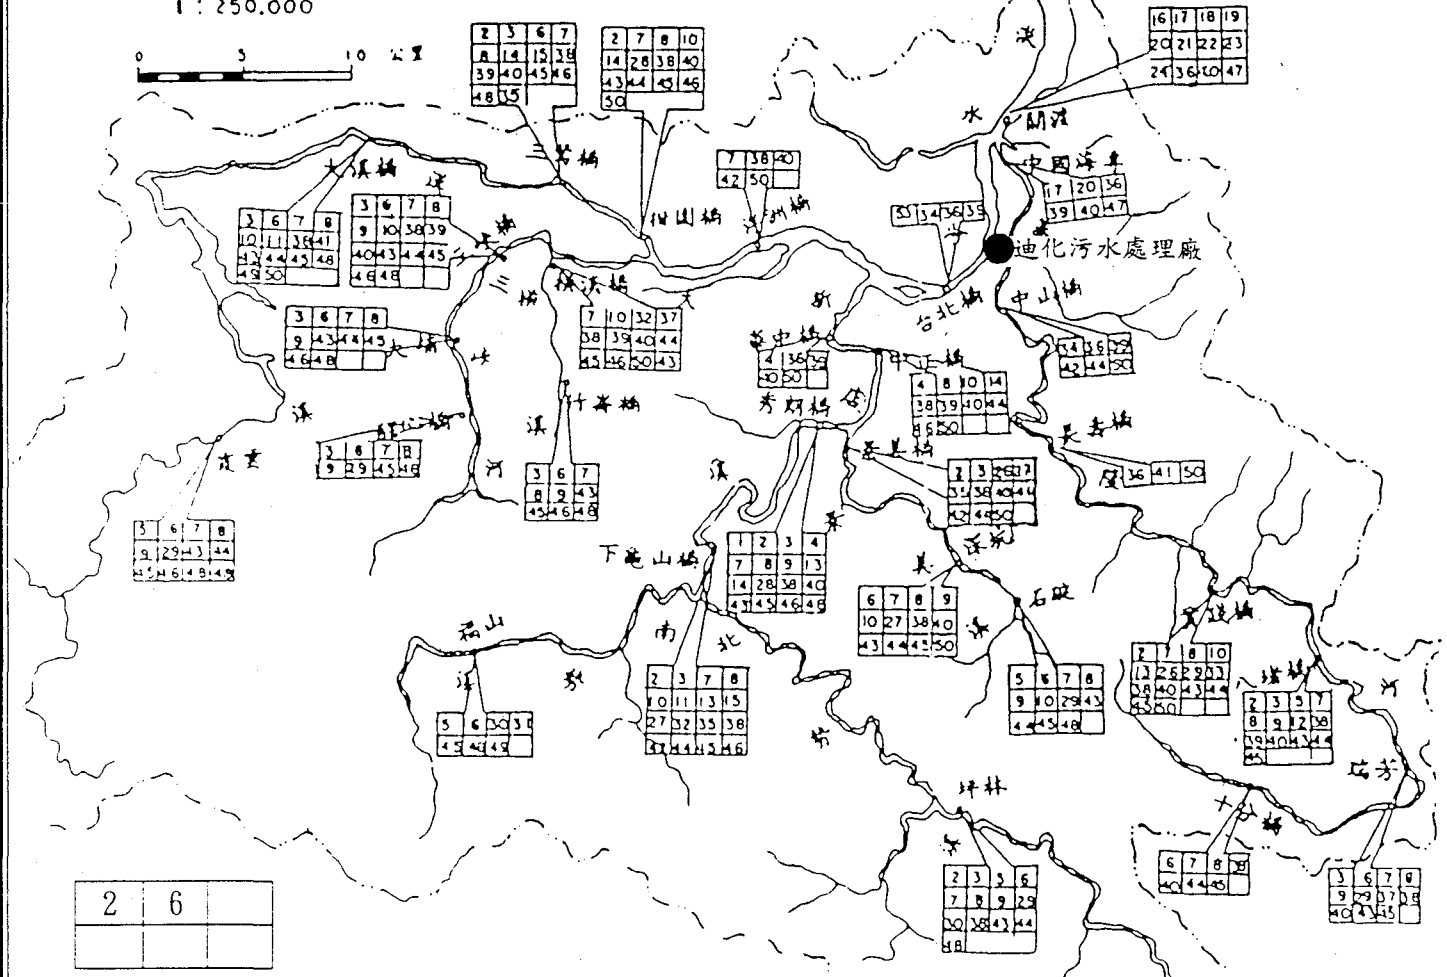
1 : 250,000

0 5 10 公里

| 2 | 3 | 6 | 7 |
|---|---|---|---|
| 8 | 14 | 15 | 38 |
| 39 | 40 | 45 | 46 |
| 48 | 35 | | |

| 2 | 7 | 8 | 10 |
|---|---|---|---|
| 14 | 28 | 38 | 40 |
| 43 | 44 | 45 | 46 |
| 50 | | | |

| 16 | 17 | 18 | 19 |
|---|---|---|---|
| 20 | 21 | 22 | 23 |
| 24 | 36 | 30 | 47 |

淡 水 關渡

三鶯橋

柑園橋 浮洲橋

| 7 | 38 | 40 |
|---|---|---|
| 42 | 50 | |

中國海專

| 17 | 20 | 36 |
|---|---|---|
| 39 | 40 | 47 |

大漢橋 溪

| 3 | 6 | 7 | 8 |
|---|---|---|---|
| 10 | 11 | 38 | 41 |
| 43 | 44 | 45 | 48 |
| 49 | 50 | | |

| 3 | 6 | 7 | 8 |
|---|---|---|---|
| 9 | 10 | 38 | 39 |
| 40 | 43 | 44 | 45 |
| 46 | 48 | | |

| 33 | 34 | 36 | 39 |

迪化污水處理廠

三 峽 橫溪橋 大

| 3 | 6 | 7 | 8 |
|---|---|---|---|
| 9 | 43 | 44 | 45 |
| 46 | 48 | | |

大埔 峽

| 7 | 10 | 32 | 37 |
|---|---|---|---|
| 38 | 39 | 40 | 44 |
| 45 | 46 | 50 | 43 |

新 台北橋 中山橋

華中橋

| 4 | 36 | 39 |
|---|---|---|
| 40 | 50 | |

中正橋

| 34 | 36 | 39 |
|---|---|---|
| 42 | 44 | 50 |

| 4 | 8 | 10 | 14 |
|---|---|---|---|
| 38 | 39 | 40 | 44 |
| 46 | 50 | | |

溪 成福橋

| 3 | 6 | 7 | 8 |
|---|---|---|---|
| 9 | 29 | 45 | 46 |

竹崙橋

溪 河

秀朗橋 店

長壽橋

屋 36 41 50

寶橋

| 2 | 3 | 26 | 27 |
|---|---|---|---|
| 35 | 38 | 40 | 44 |
| 42 | 45 | 50 | |

| 3 | 6 | 7 |
|---|---|---|
| 8 | 9 | 43 |
| 45 | 46 | 48 |

忠義

| 3 | 6 | 7 | 8 |
|---|---|---|---|
| 9 | 29 | 43 | 44 |
| 45 | 46 | 48 | 49 |

溪

| 1 | 2 | 3 | 4 |
|---|---|---|---|
| 7 | 8 | 9 | 13 |
| 14 | 28 | 38 | 40 |
| 43 | 45 | 46 | 48 |

景 溪

下龜山橋

| 6 | 7 | 8 | 9 |
|---|---|---|---|
| 10 | 27 | 38 | 40 |
| 43 | 44 | 45 | 50 |

美 溪 石碇

福山

南 北 勢

| 2 | 7 | 8 | 10 |
|---|---|---|---|
| 13 | 26 | 28 | 33 |
| 38 | 40 | 43 | 44 |
| 45 | 50 | | |

| 2 | 3 | 7 | 8 |
|---|---|---|---|
| 10 | 11 | 13 | 15 |
| 27 | 32 | 35 | 38 |
| 43 | 44 | 45 | 46 |

| 5 | 6 | 7 | 8 |
|---|---|---|---|
| 9 | 10 | 29 | 43 |
| 44 | 45 | 48 | |

| 2 | 3 | 5 | 7 |
|---|---|---|---|
| 8 | 9 | 12 | 38 |
| 39 | 40 | 43 | 44 |
| 45 | | | |

| 5 | 6 | 30 | 31 |
|---|---|---|---|
| 45 | 46 | 49 | |

溪 溪

坪林

八堵橋 河

瑞芳

十分橋

| 6 | 7 | 8 | 9 |
|---|---|---|---|
| 40 | 44 | 45 | |

| 3 | 6 | 7 | 8 |
|---|---|---|---|
| 9 | 29 | 37 | 38 |
| 40 | 43 | 45 | |

| 2 | 3 | 5 | 6 |
|---|---|---|---|
| 7 | 8 | 9 | 29 |
| 30 | 38 | 43 | 44 |
| 48 | | | |

| 2 | 6 | |
|---|---|---|
| | | |